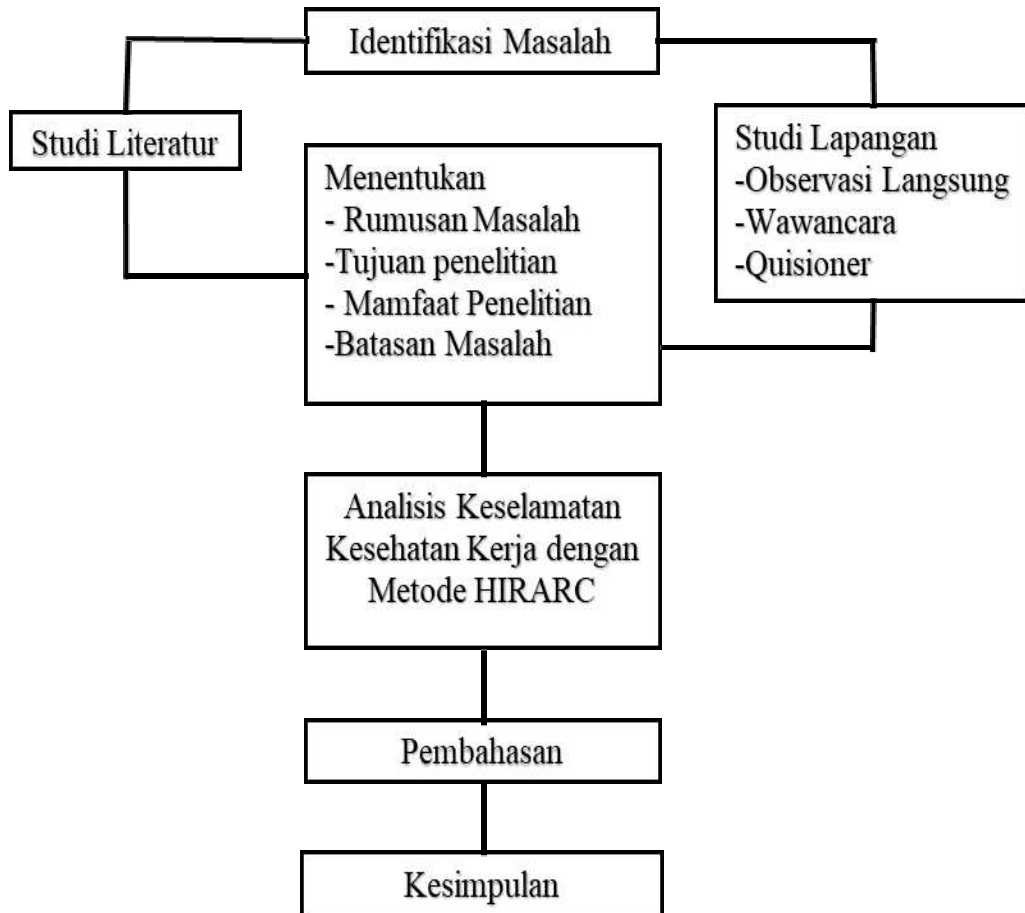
Identifikasi Masalah

Studi Literatur

Studi Lapangan
-Observasi Langsung
-Wawancara
-Quisioner

Menentukan
- Rumusan Masalah
-Tujuan penelitian
- Mamfaat Penelitian
-Batasan Masalah

Analisis Keselamatan Kesehatan Kerja dengan Metode HIRARC

Pembahasan

Kesimpulan